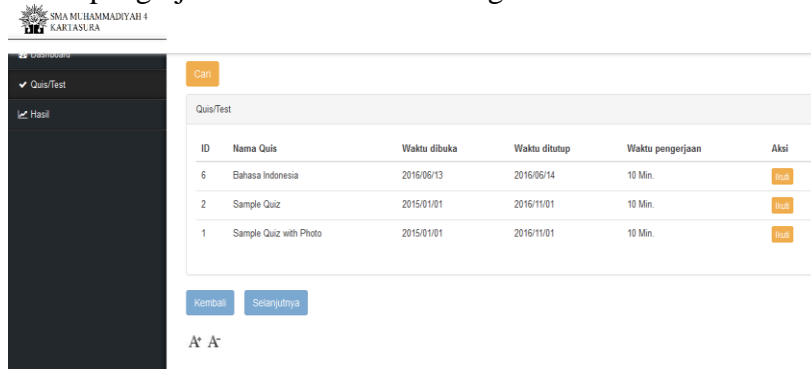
SMA MUHAMMADIYAH 4 KARTASURA

Dashboard

✔ Quis/Test

Hasil

Cari

Quis/Test

| ID | Nama Quis | Waktu dibuka | Waktu ditutup | Waktu pengerjaan | Aksi |
|---|---|---|---|---|---|
| 6 | Bahasa Indonesia | 2016/06/13 | 2016/06/14 | 10 Min. | Ikuti |
| 2 | Sample Quiz | 2015/01/01 | 2016/11/01 | 10 Min. | Ikuti |
| 1 | Sample Quiz with Photo | 2015/01/01 | 2016/11/01 | 10 Min. | Ikuti |

Kembali Selanjutnya

A⁺ A⁻